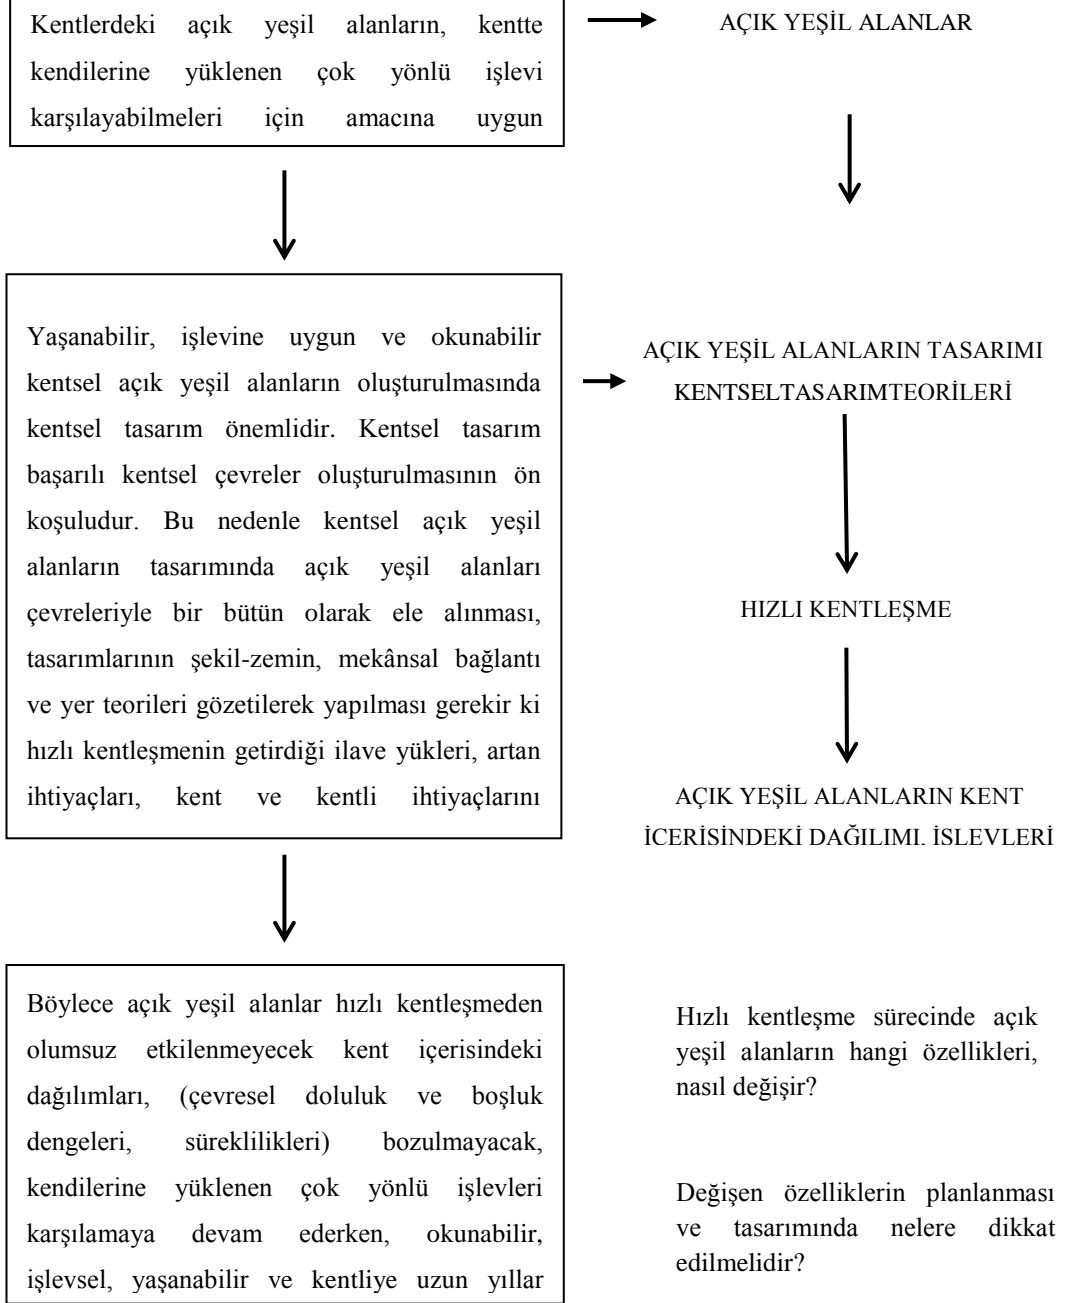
Kentlerdeki açık yeşil alanların, kentte kendilerine yüklenen çok yönlü işlevi karşılayabilmeleri için amacına uygun

AÇIK YEŞİL ALANLAR

Yaşanabilir, işlevine uygun ve okunabilir kentsel açık yeşil alanların oluşturulmasında kentsel tasarım önemlidir. Kentsel tasarım başarılı kentsel çevreler oluşturulmasının ön koşuludur. Bu nedenle kentsel açık yeşil alanların tasarımında açık yeşil alanları çevreleriyle bir bütün olarak ele alınması, tasarımlarının şekil-zemin, mekânsal bağlantı ve yer teorileri gözetilerek yapılması gerekir ki hızlı kentleşmenin getirdiği ilave yükleri, artan ihtiyaçları, kent ve kentli ihtiyaçlarını

AÇIK YEŞİL ALANLARIN TASARIMI KENTSELTASARIMTEORİLERİ

HIZLI KENTLEŞME

AÇIK YEŞİL ALANLARIN KENT İCERİSİNDEKİ DAĞILIMI. İSLEVLERİ

Böylece açık yeşil alanlar hızlı kentleşmeden olumsuz etkilenmeyecek kent içerisindeki dağılımları, (çevresel doluluk ve boşluk dengeleri, süreklilikleri) bozulmayacak, kendilerine yüklenen çok yönlü işlevleri karşılamaya devam ederken, okunabilir, işlevsel, yaşanabilir ve kentliye uzun yıllar

Hızlı kentleşme sürecinde açık yeşil alanların hangi özellikleri, nasıl değişir?

Değişen özelliklerin planlanması ve tasarımında nelere dikkat edilmelidir?